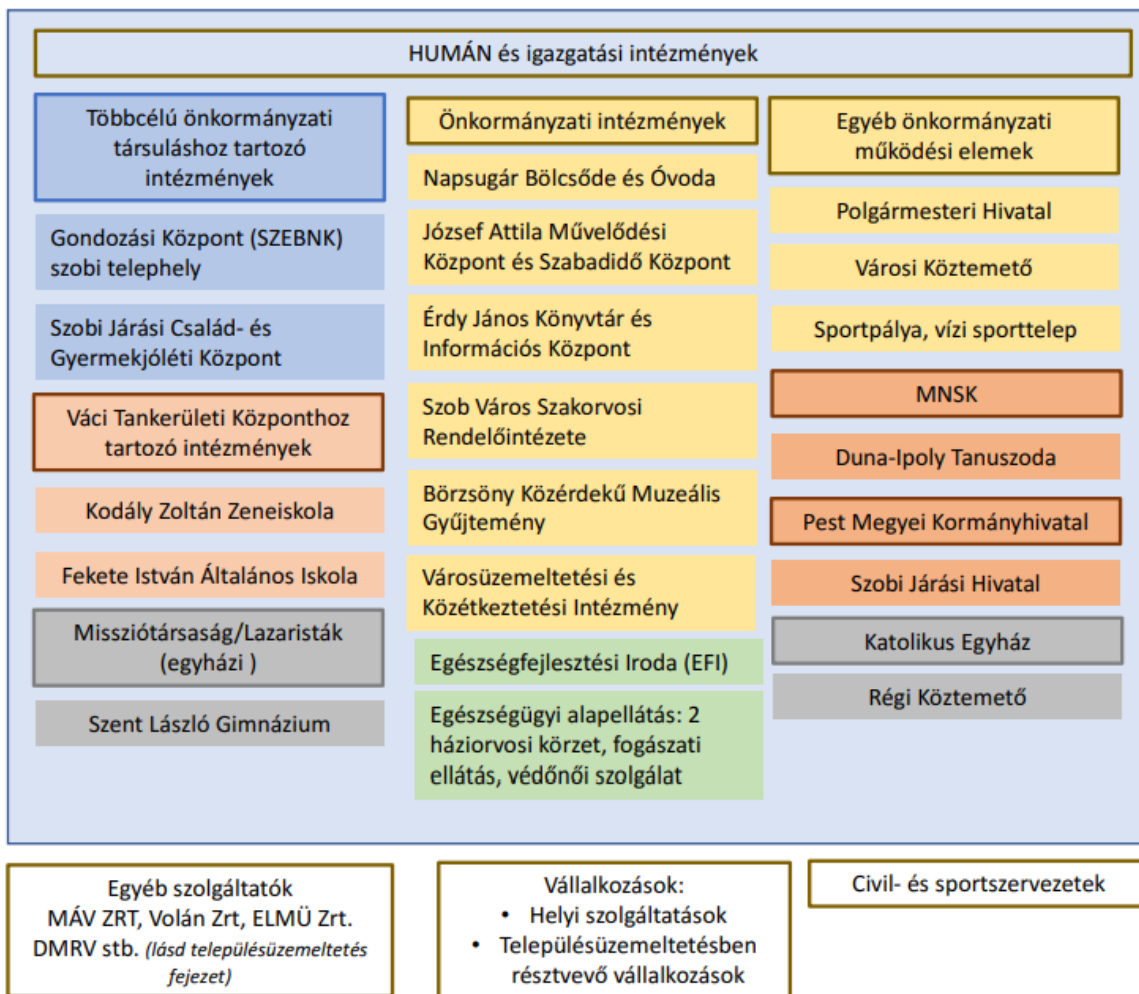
HUMÁN és igazgatási intézmények

Többcélú önkormányzati társuláshoz tartozó intézmények

Gondozási Központ (SZEBNK) szobi telephely

Szobi Járási Család- és Gyermekjóléti Központ

Váci Tankerületi Központhoz tartozó intézmények

Kodály Zoltán Zeneiskola

Fekete István Általános Iskola

Missziótársaság/Lazaristák (egyházi )

Szent László Gimnázium

Önkormányzati intézmények

Napsugár Bölcsőde és Óvoda

József Attila Művelődési Központ és Szabadidő Központ

Érdy János Könyvtár és Információs Központ

Szob Város Szakorvosi Rendelőintézete

Börzsöny Közérdekű Muzeális Gyűjtemény

Városüzemeltetési és Közétkeztetési Intézmény

Egészségfejlesztési Iroda (EFI)

Egészségügyi alapellátás: 2 háziorvosi körzet, fogászati ellátás, védőnői szolgálat

Egyéb önkormányzati működési elemek

Polgármesteri Hivatal

Városi Köztemető

Sportpálya, vízi sporttelep

MNSK

Duna-Ipoly Tanuszoda

Pest Megyei Kormányhivatal

Szobi Járási Hivatal

Katolikus Egyház

Régi Köztemető

Egyéb szolgáltatók MÁV ZRT, Volán Zrt, ELMÜ Zrt. DMRV stb. (lásd településüzemeltetés fejezet)

Vállalkozások:
• Helyi szolgáltatások
• Településüzemeltetésben résztvevő vállalkozások

Civil- és sportszervezetek